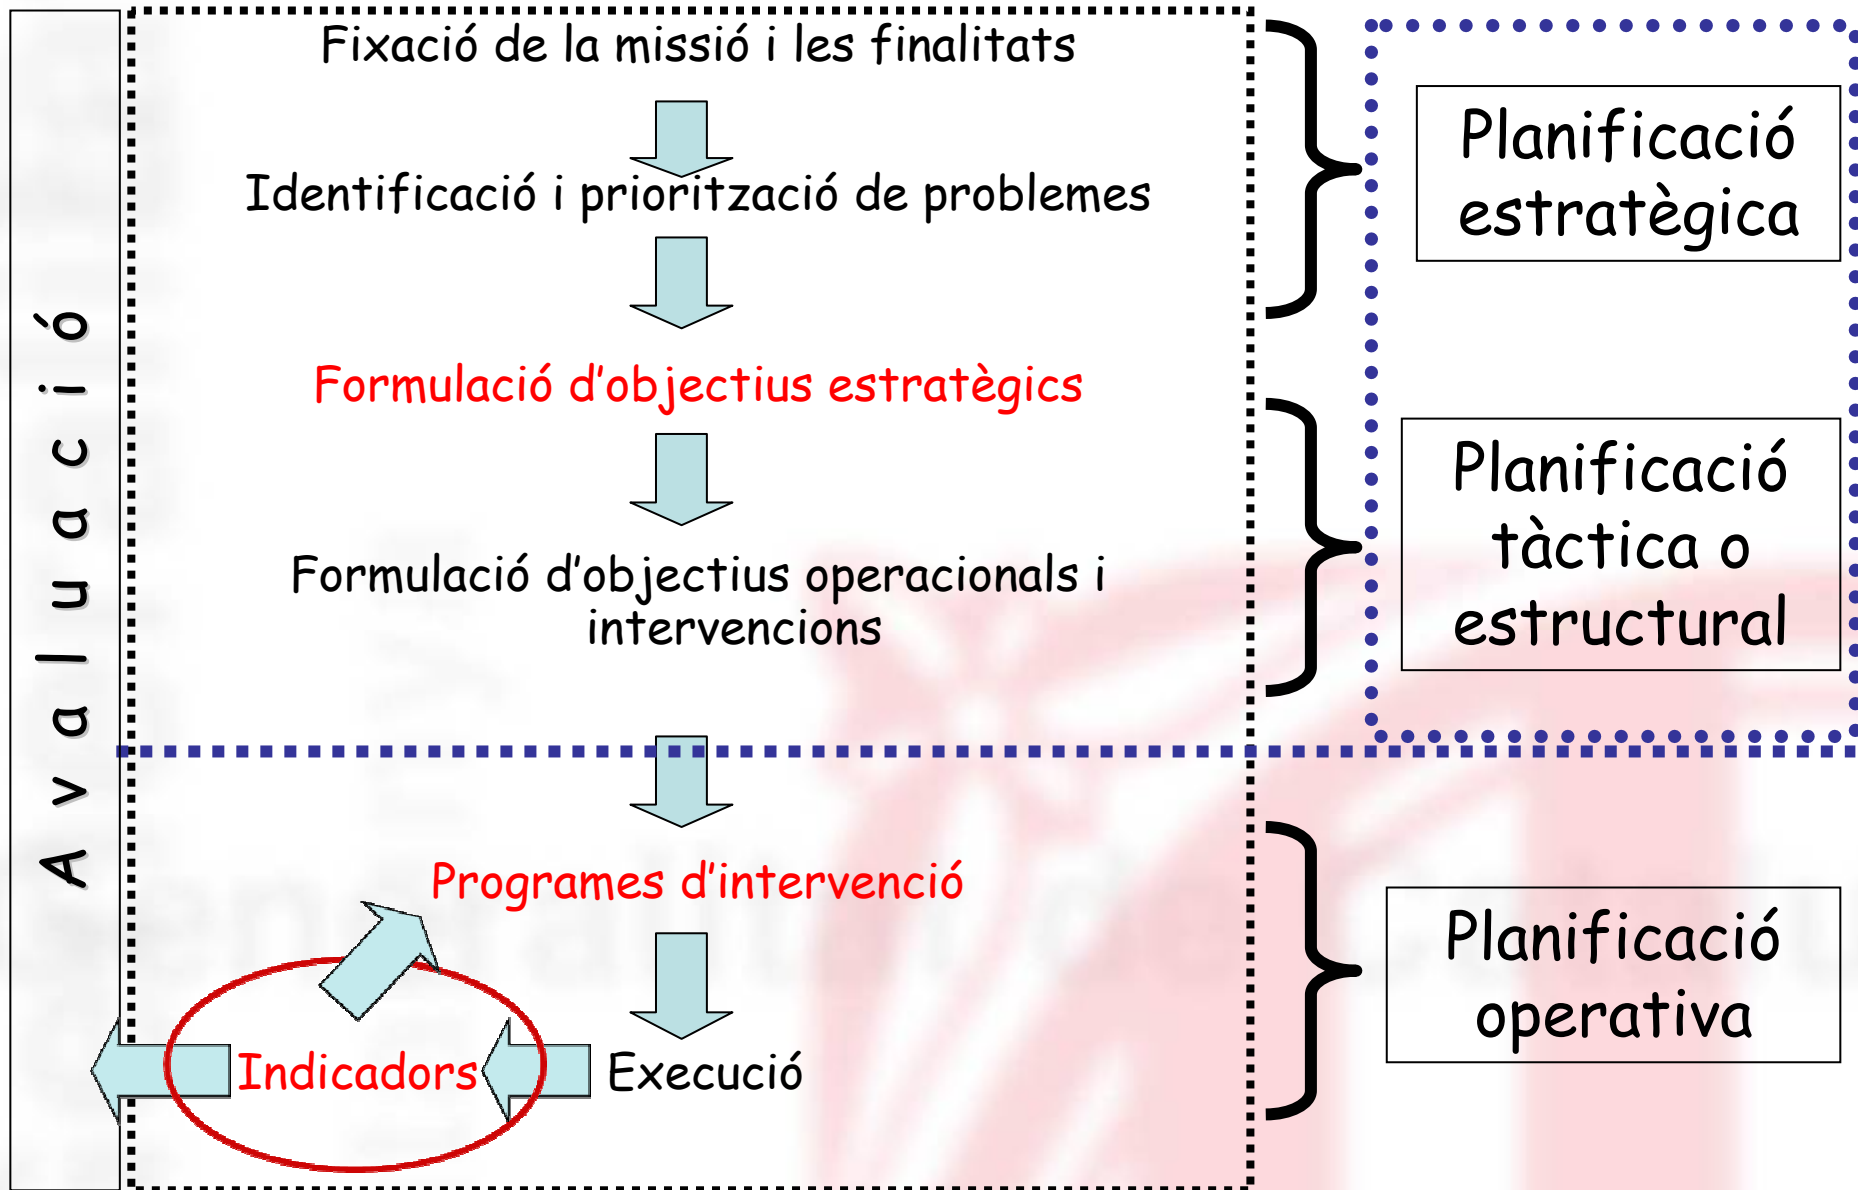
Avaluació

Fixació de la missió i les finalitats

Identificació i priorització de problemes

Formulació d'objectius estratègics

Formulació d'objectius operacionals i intervencions

Programes d'intervenció

Indicadors

Execució

Planificació estratègica

Planificació tàctica o estructural

Planificació operativa